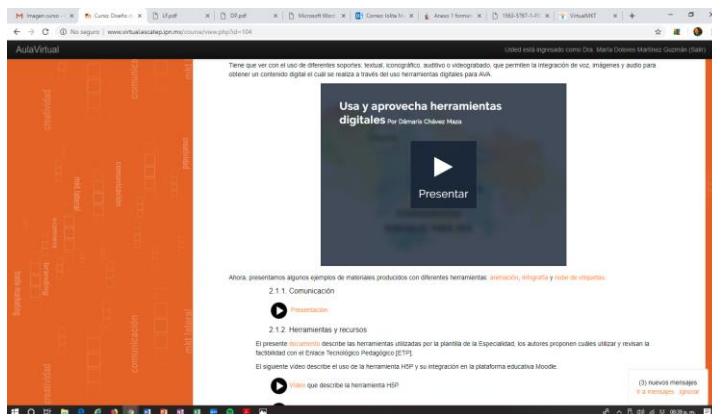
M Imagen curso - × | Curso: Diseño d × | LF.pdf × | DF.pdf × | Microsoft Word × | Correo: Iolita M × | Anexo 1 format × | 1983-5787-1-PB × | VirtualNET ×

No seguro | www.virtualescatep.ipn.mx/course/view.php?id=104

AulaVirtual

Usted está ingresado como Dra. María Dolores Martínez Guzmán (Salir)

Tiene que ver con el uso de diferentes soportes: textual, iconográfico, auditivo o videograbado, que permiten la integración de voz, imágenes y audio para obtener un contenido digital el cuál se realiza a través del uso herramientas digitales para AVA.

Usa y aprovecha herramientas digitales Por Dámaris Chávez Maza

Presentar

Ahora, presentamos algunos ejemplos de materiales producidos con diferentes herramientas: animación, infografía y nube de etiquetas.

2.1.1. Comunicación

Presentación

2.1.2. Herramientas y recursos

El presente documento describe las herramientas utilizadas por la plantilla de la Especialidad, los autores proponen cuáles utilizar y revisan la factibilidad con el Enlace Tecnológico Pedagógico [ETP].

El siguiente video describe el uso de la herramienta H5P y su integración en la plataforma educativa Moodle.

Video que describe la herramienta H5P

(3) nuevos mensajes
Ir a mensajes Ignorar

creatividad comunicación mkt lateral creatividad comunicación branding creatividad mkt lateral